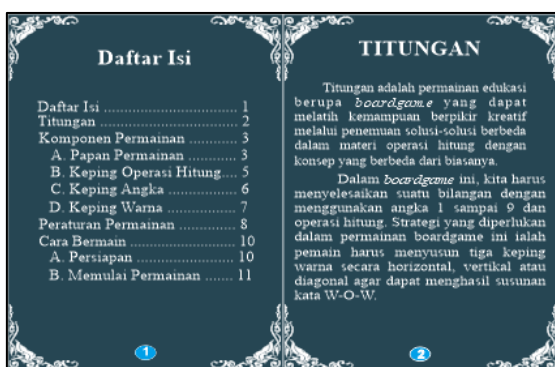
Daftar Isi

Daftar Isi .................................. 1
Titungan .................................... 2
Komponen Permainan .............. 3
A. Papan Permainan ............ 3
B. Keping Operasi Hitung.... 5
C. Keping Angka ................. 6
D. Keping Warna ................. 7
Peraturan Permainan .............. 8
Cara Bermain ............................ 10
A. Persiapan ......................... 10
B. Memulai Permainan ....... 11

1

TITUNGAN

Titungan adalah permainan edukasi berupa boardgame yang dapat melatih kemampuan berpikir kreatif melalui penemuan solusi-solusi berbeda dalam materi operasi hitung dengan konsep yang berbeda dari biasanya.

Dalam boardgame ini, kita harus menyelesaikan suatu bilangan dengan menggunakan angka 1 sampai 9 dan operasi hitung. Strategi yang diperlukan dalam permainan boardgame ini ialah pemain harus menyusun tiga keping warna secara horizontal, vertikal atau diagonal agar dapat menghasil susunan kata W-O-W.

2